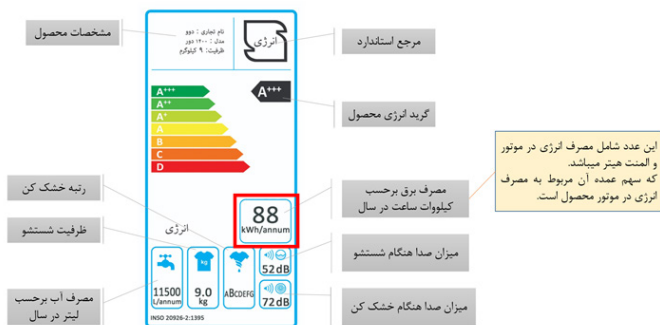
مشخصات محصول

نام تجاری : دوو
مدل : ۱۴۰۰ دوو
ظرفیت : ۹ کیلوگرم

انرژی

مرجع استاندارد

$A^{+++}$
$A^{++}$
$A^{+}$
A
B
C
D

$A^{+++}$

گرید انرژی محصول

این عدد شامل مصرف انرژی در موتور و المنت هیتر میباشد.
که سهم عمده آن مربوط به مصرف انرژی در موتور محصول است.

رتبه خشک کن

مصرف برق برحسب کیلووات ساعت در سال

88
kWh/annum

ظرفیت شستشو

انرژی

میزان صدا هنگام شستشو

11500
L/annum

kg
9.0
kg

ABCDEFG

52dB

72dB

مصرف آب برحسب لیتر در سال

میزان صدا هنگام خشک کن

INSO 20926-2:1395